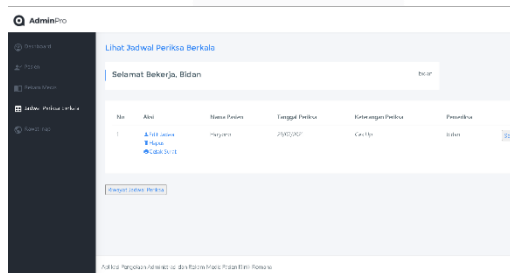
AdminPro

Dashboard
Pasien
Rekam Medis
Jadwal Periksa Berkala
Rawat Inap

Lihat Jadwal Periksa Berkala

Selamat Bekerja, Bidan

Bidan

| No | Aksi | Nama Pasien | Tanggal Periksa | Keterangan Periksa | Pemeriksa |
|---|---|---|---|---|---|
| 1 | Edit Jadwal<br>Hapus<br>Cetak Surat | Haryanti | 21/01/2021 | Cek Up | bidan |

Riwayat Jadwal Periksa

Aplikasi Pengolahan Administrasi dan Rekam Medis Pasien Klinik Pomona